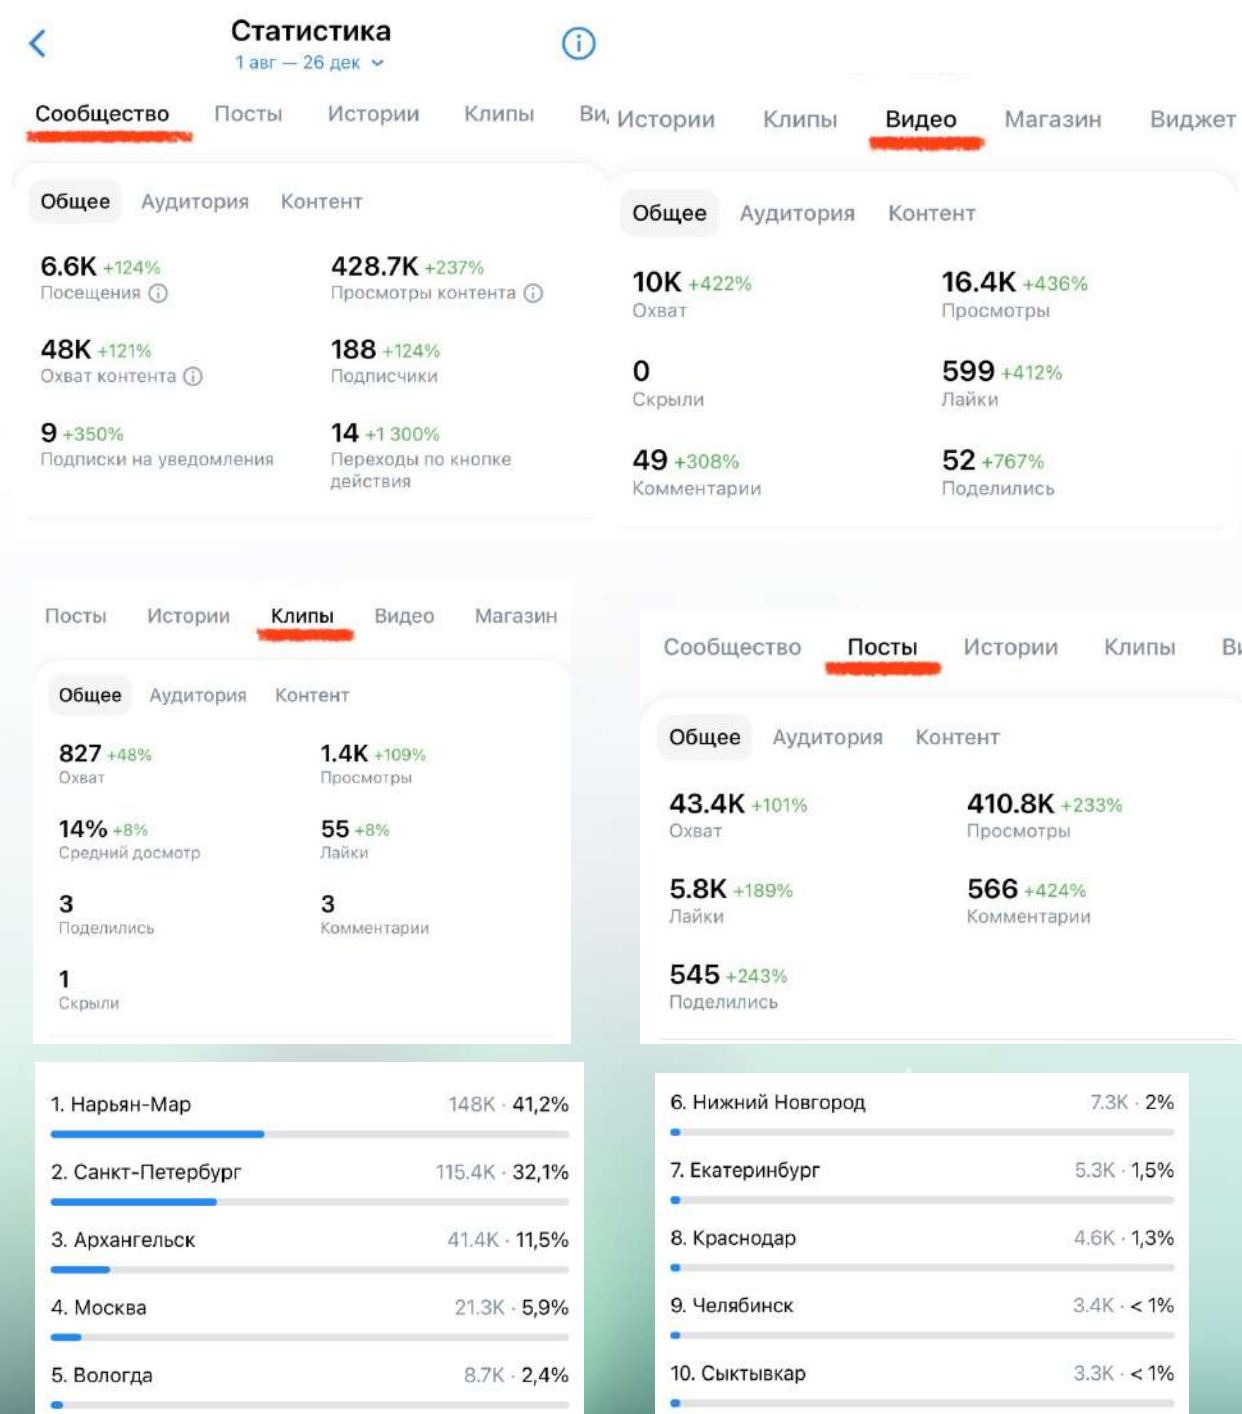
Статистика
1 авг — 26 дек

Сообщество Посты Истории Клипы Ви

Общее Аудитория Контент

6.6K +124%
Посещения

428.7K +237%
Просмотры контента

48K +121%
Охват контента

188 +124%
Подписчики

9 +350%
Подписки на уведомления

14 +1 300%
Переходы по кнопке действия

Истории Клипы Видео Магазин Виджет

Общее Аудитория Контент

10K +422%
Охват

16.4K +436%
Просмотры

0
Скрыли

599 +412%
Лайки

49 +308%
Комментарии

52 +767%
Поделились

Посты Истории Клипы Видео Магазин

Общее Аудитория Контент

827 +48%
Охват

1.4K +109%
Просмотры

14% +8%
Средний досмотр

55 +8%
Лайки

3
Поделились

3
Комментарии

1
Скрыли

Сообщество Посты Истории Клипы Ви

Общее Аудитория Контент

43.4K +101%
Охват

410.8K +233%
Просмотры

5.8K +189%
Лайки

566 +424%
Комментарии

545 +243%
Поделились

1. Нарьян-Мар 148K · 41,2%
2. Санкт-Петербург 115.4K · 32,1%
3. Архангельск 41.4K · 11,5%
4. Москва 21.3K · 5,9%
5. Вологда 8.7K · 2,4%

6. Нижний Новгород 7.3K · 2%
7. Екатеринбург 5.3K · 1,5%
8. Краснодар 4.6K · 1,3%
9. Челябинск 3.4K · < 1%
10. Сыктывкар 3.3K · < 1%